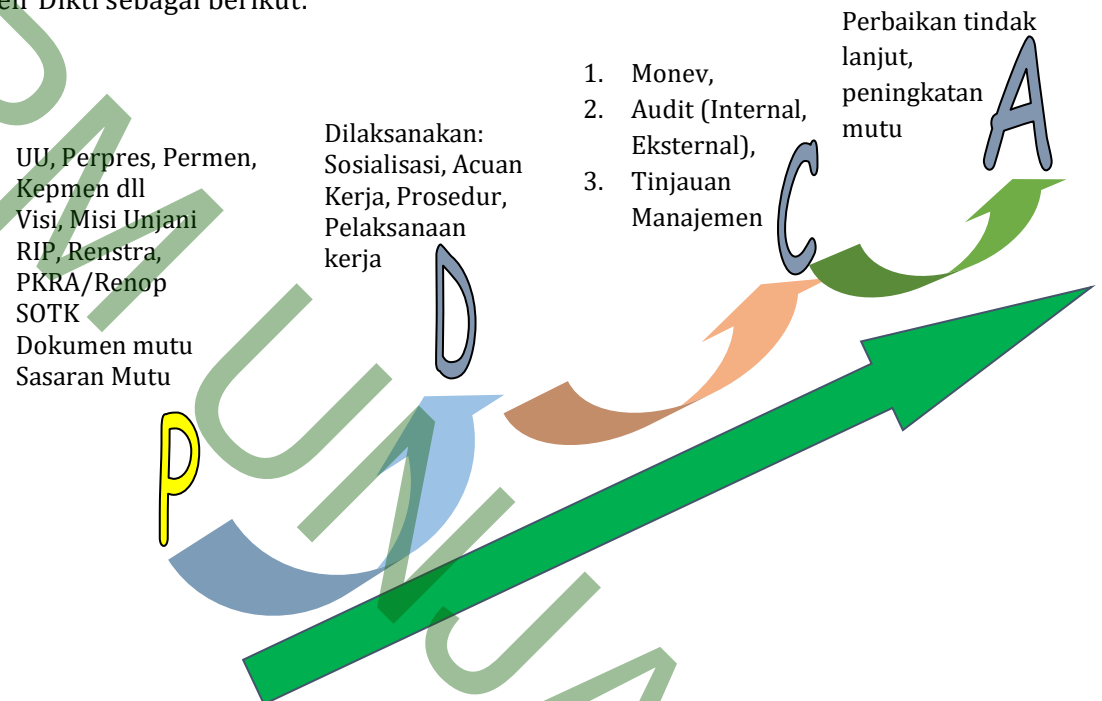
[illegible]en Dikti sebagai berikut:

UU, Perpres, Permen, Kepmen dll
Visi, Misi Unjani
RIP, Renstra, PKRA/Renop
SOTK
Dokumen mutu
Sasaran Mutu

P

Dilaksanakan: Sosialisasi, Acuan Kerja, Prosedur, Pelaksanaan kerja

D

1. Monev,
2. Audit (Internal, Eksternal),
3. Tinjauan Manajemen

C

Perbaikan tindak lanjut, peningkatan mutu

A